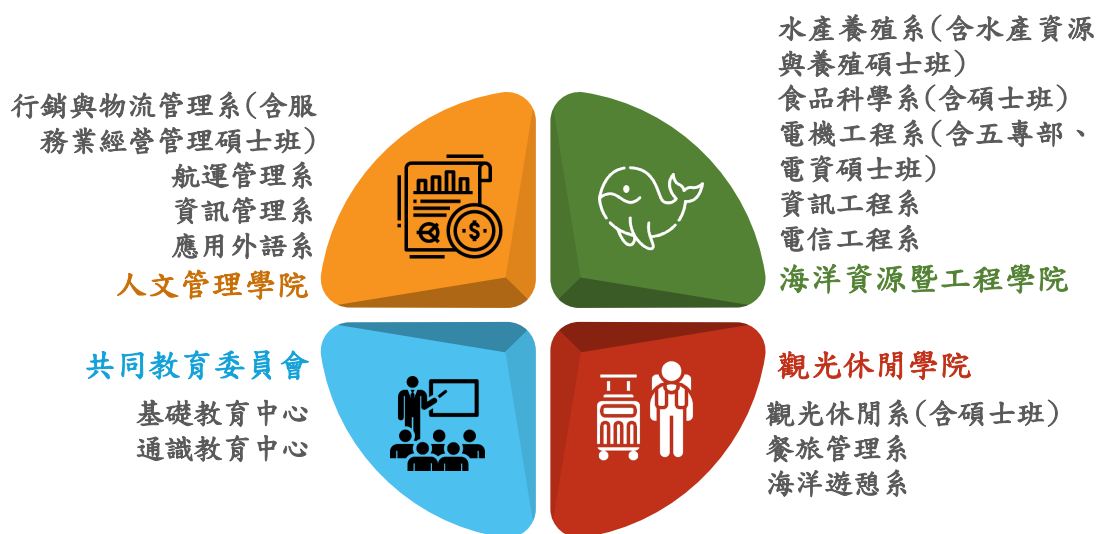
行銷與物流管理系(含服務業經營管理碩士班)
航運管理系
資訊管理系
應用外語系
人文管理學院

水產養殖系(含水產資源與養殖碩士班)
食品科學系(含碩士班)
電機工程系(含五專部、電資碩士班)
資訊工程系
電信工程系
海洋資源暨工程學院

共同教育委員會
基礎教育中心
通識教育中心

觀光休閒學院
觀光休閒系(含碩士班)
餐旅管理系
海洋遊憩系